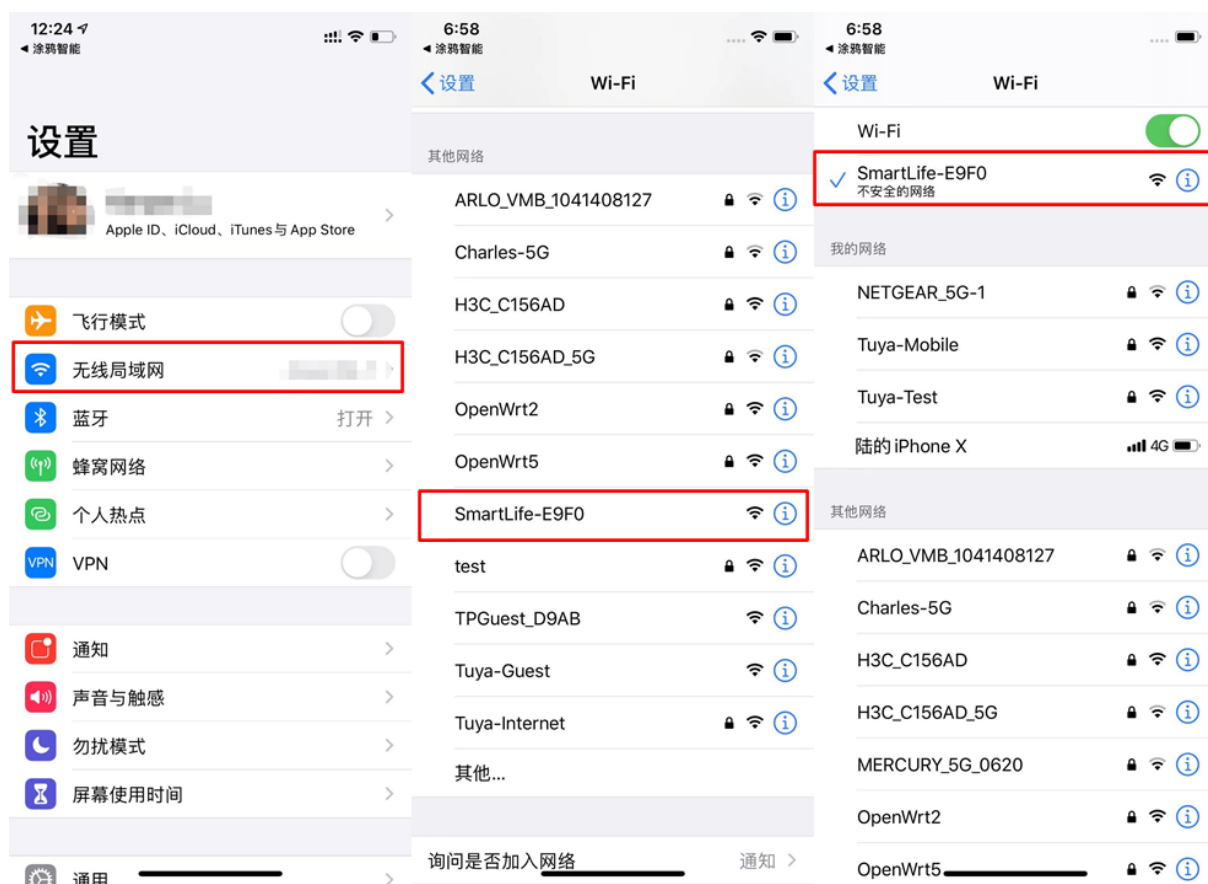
12:24
◂ 涂鸦智能

设置

Apple ID、iCloud、iTunes与 App Store

飞行模式
无线局域网
蓝牙 打开
蜂窝网络
个人热点
VPN

通知
声音与触感
勿扰模式
屏幕使用时间

通用

6:58
◂ 涂鸦智能
‹ 设置 Wi-Fi

其他网络
ARLO_VMB_1041408127
Charles-5G
H3C_C156AD
H3C_C156AD_5G
OpenWrt2
OpenWrt5
SmartLife-E9F0
test
TPGuest_D9AB
Tuya-Guest
Tuya-Internet
其他...

询问是否加入网络 通知

6:58
◂ 涂鸦智能
‹ 设置 Wi-Fi

Wi-Fi
SmartLife-E9F0
不安全的网络

我的网络
NETGEAR_5G-1
Tuya-Mobile
Tuya-Test
陆的 iPhone X 4G

其他网络
ARLO_VMB_1041408127
Charles-5G
H3C_C156AD
H3C_C156AD_5G
MERCURY_5G_0620
OpenWrt2
OpenWrt5